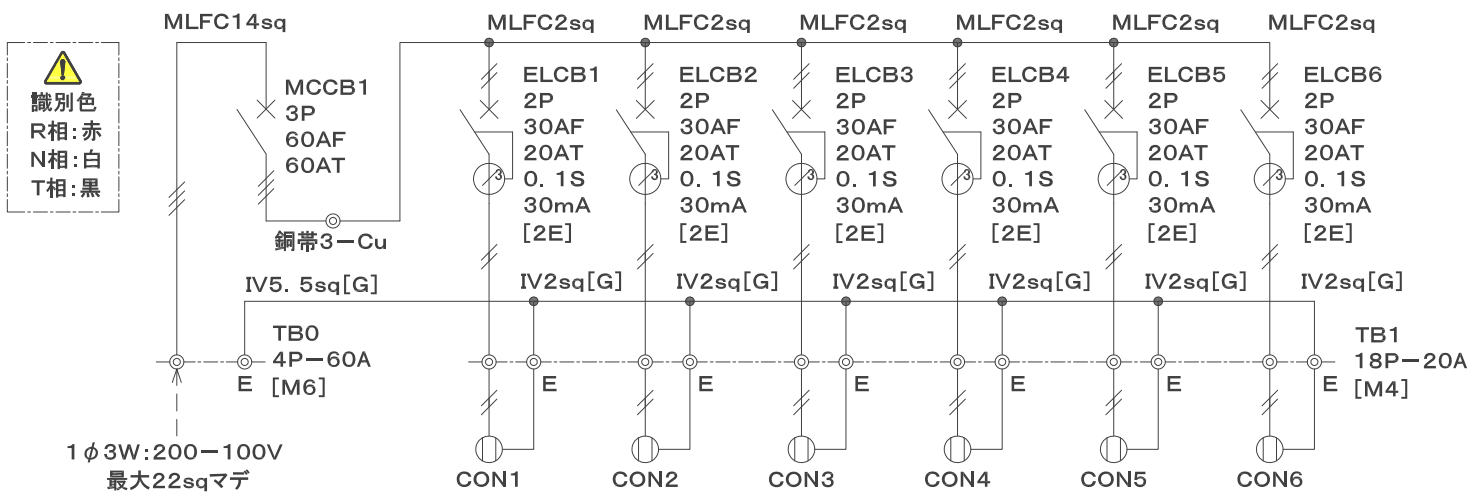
識別色
R相:赤
N相:白
T相:黒

MLFC14sq

MCCB1
3P
60AF
60AT

銅帯3ーCu

MLFC2sq
ELCB1
2P
30AF
20AT
0. 1S
30mA
[2E]

MLFC2sq
ELCB2
2P
30AF
20AT
0. 1S
30mA
[2E]

MLFC2sq
ELCB3
2P
30AF
20AT
0. 1S
30mA
[2E]

MLFC2sq
ELCB4
2P
30AF
20AT
0. 1S
30mA
[2E]

MLFC2sq
ELCB5
2P
30AF
20AT
0. 1S
30mA
[2E]

MLFC2sq
ELCB6
2P
30AF
20AT
0. 1S
30mA
[2E]

IV5. 5sq[G]
IV2sq[G]
IV2sq[G]
IV2sq[G]
IV2sq[G]
IV2sq[G]
IV2sq[G]

TB0
4Pー60A
[M6]
E

E E E E E E

TB1
18Pー20A
[M4]

1$\phi$3W:200ー100V
最大22sqマデ

CON1 CON2 CON3 CON4 CON5 CON6